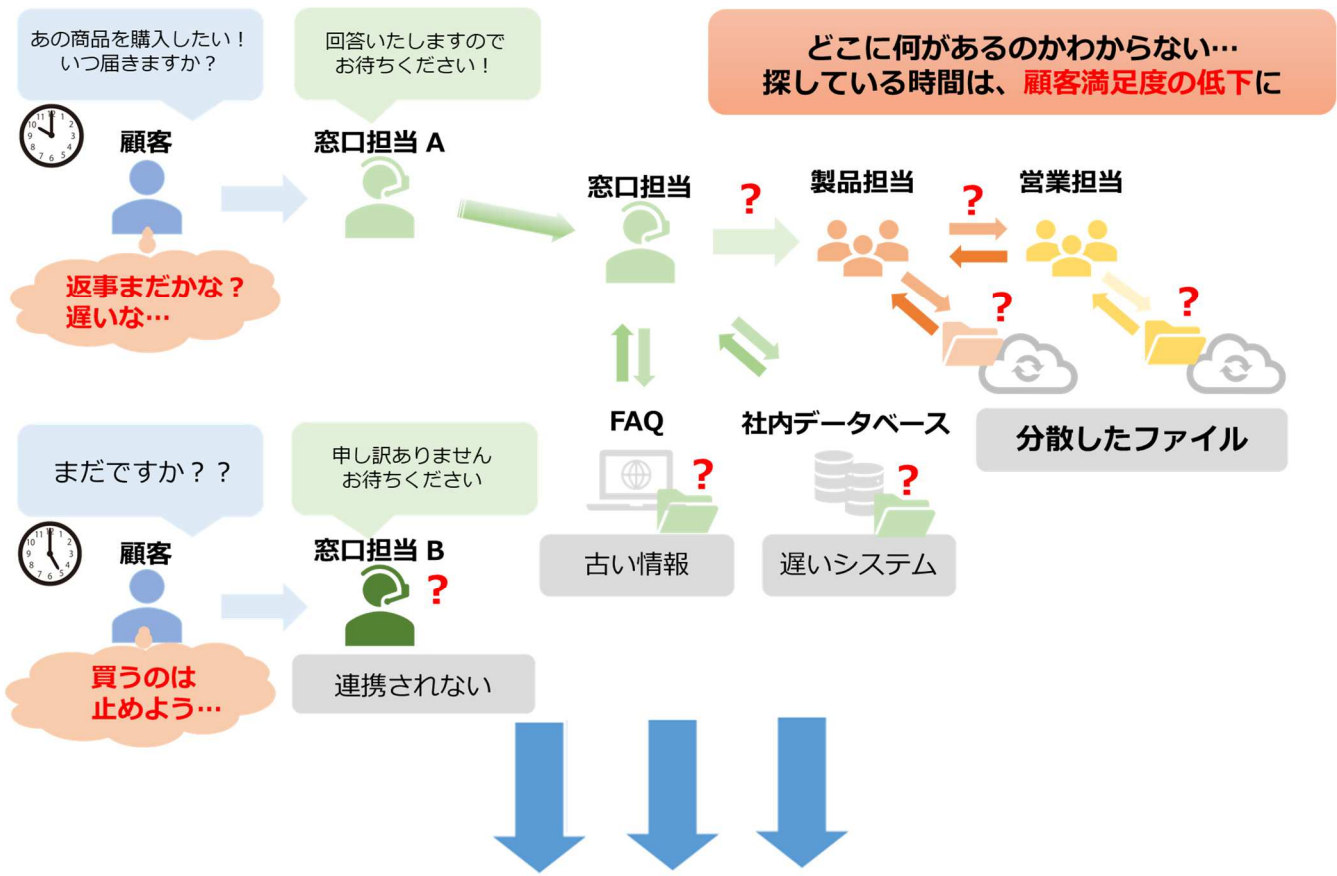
あの商品を購入したい！
いつ届きますか？

顧客

返事まだかな？
遅いな…

回答いたしますので
お待ちください！

窓口担当 A

どこに何があるのかわからない…
探している時間は、顧客満足度の低下に

窓口担当

?

製品担当

?

営業担当

?

?

FAQ

社内データベース

分散したファイル

?

?

古い情報

遅いシステム

まだですか？？

顧客

買うのは
止めよう…

申し訳ありません
お待ちください

窓口担当 B

?

連携されない